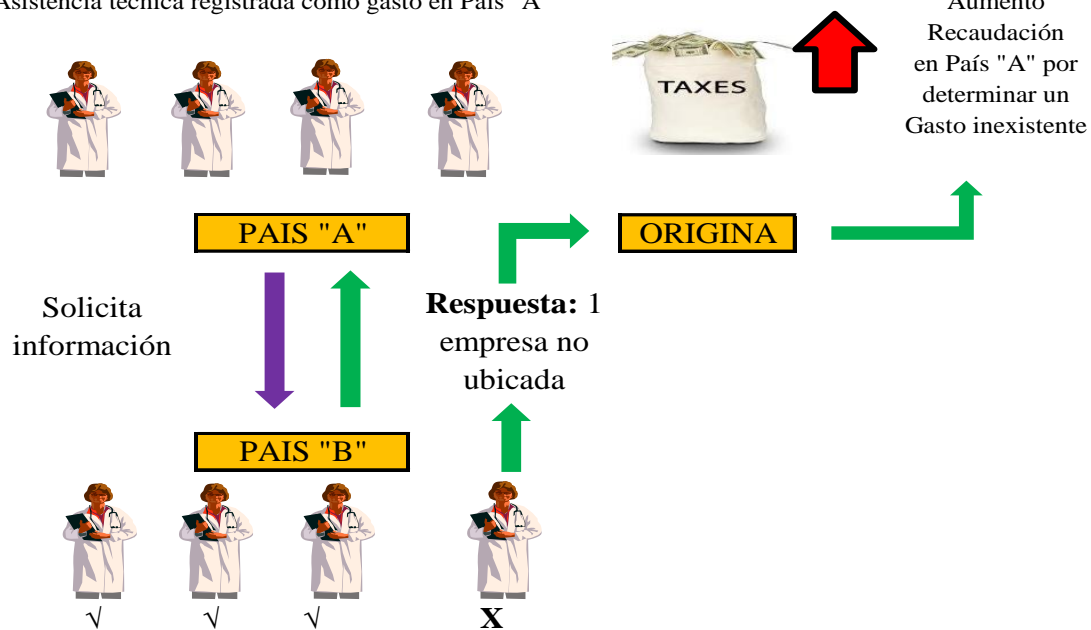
Asistencia técnica registrada como gasto en País "A"

TAXES

Aumento Recaudación en País "A" por determinar un Gasto inexistente

PAIS "A"

ORIGINA

Solicita información

Respuesta: 1 empresa no ubicada

PAIS "B"

√ √ √ X